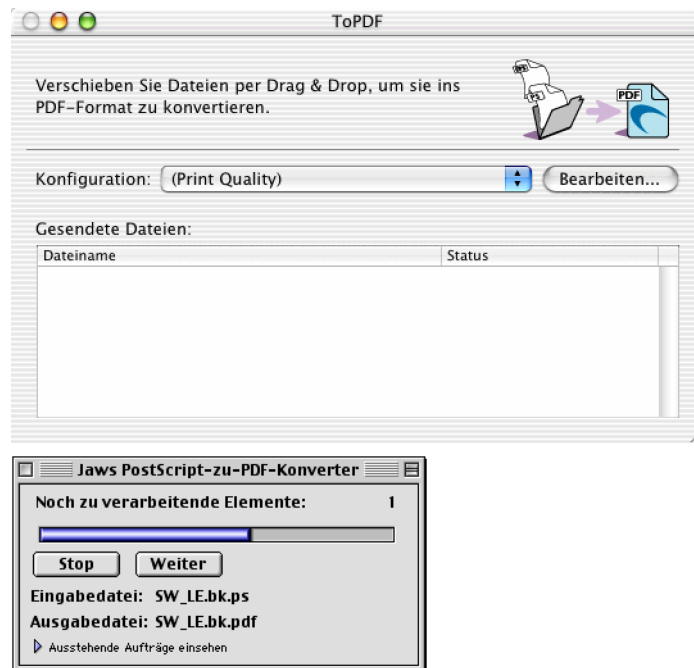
ToPDF

Verschieben Sie Dateien per Drag & Drop, um sie ins PDF-Format zu konvertieren.

PDF

Konfiguration: (Print Quality) Bearbeiten...

Gesendete Dateien:

| Dateiname | Status |
|---|---|
| | |

Jaws PostScript-zu-PDF-Konverter

Noch zu verarbeitende Elemente: 1

Stop Weiter

Eingabedatei: SW_LE.bk.ps

Ausgabedatei: SW_LE.bk.pdf

Ausstehende Aufträge einsehen